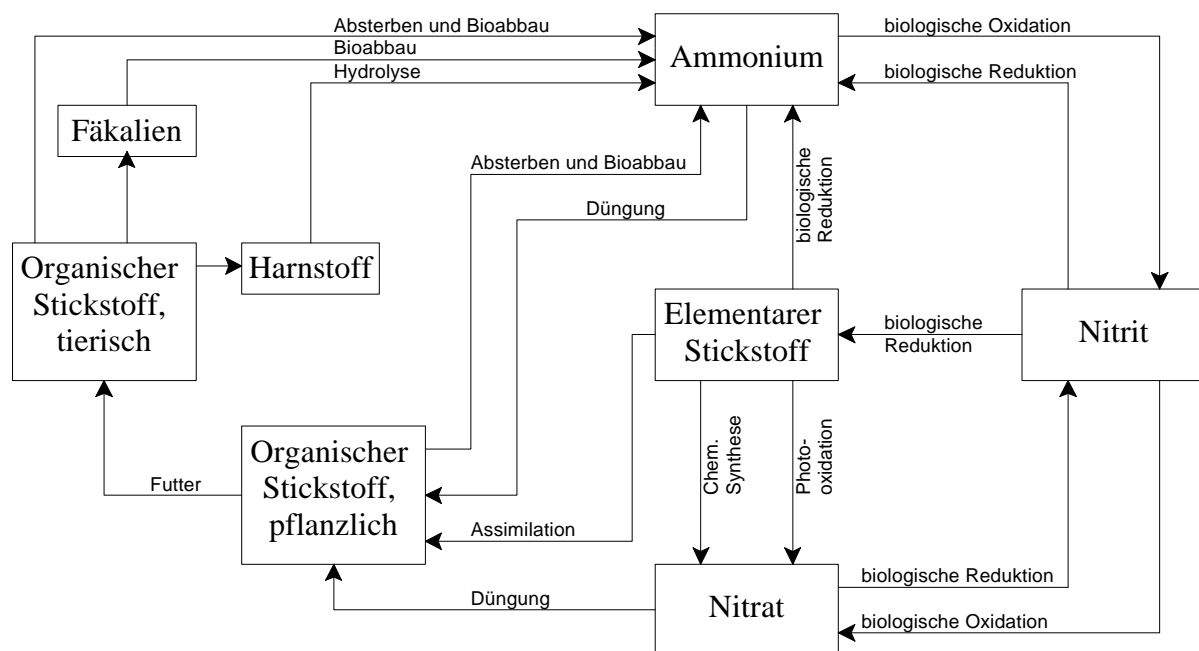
Absterben und Bioabbau
Bioabbau
Hydrolyse
Ammonium
biologische Oxidation
biologische Reduktion

Fäkalien

Absterben und Bioabbau
Düngung
biologische Reduktion

Organischer Stickstoff, tierisch
Harnstoff

Elementarer Stickstoff
biologische Reduktion
Nitrit

Organischer Stickstoff, pflanzlich
Futter
Assimilation
Chem. Synthese
Photo-oxidation

Düngung
Nitrat
biologische Reduktion
biologische Oxidation